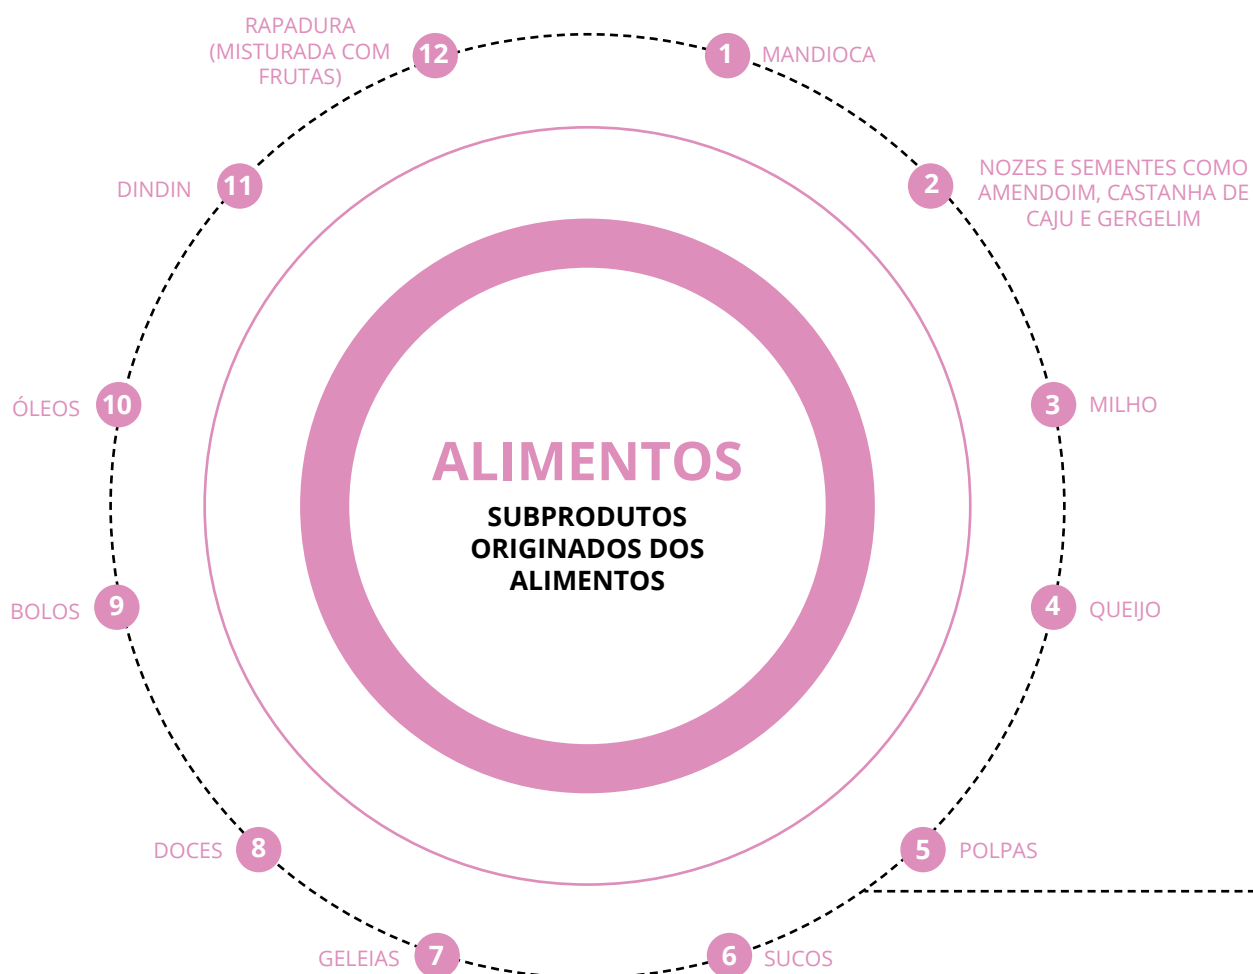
ALIMENTOS
SUBPRODUTOS ORIGINADOS DOS ALIMENTOS

1 MANDIOCA

2 NOZES E SEMENTES COMO AMENDOIM, CASTANHA DE CAJU E GERGELIM

3 MILHO

4 QUEIJO

5 POLPAS

6 SUCOS

7 GELEIAS

8 DOCES

9 BOLOS

10 ÓLEOS

11 DINDIN

12 RAPADURA (MISTURADA COM FRUTAS)